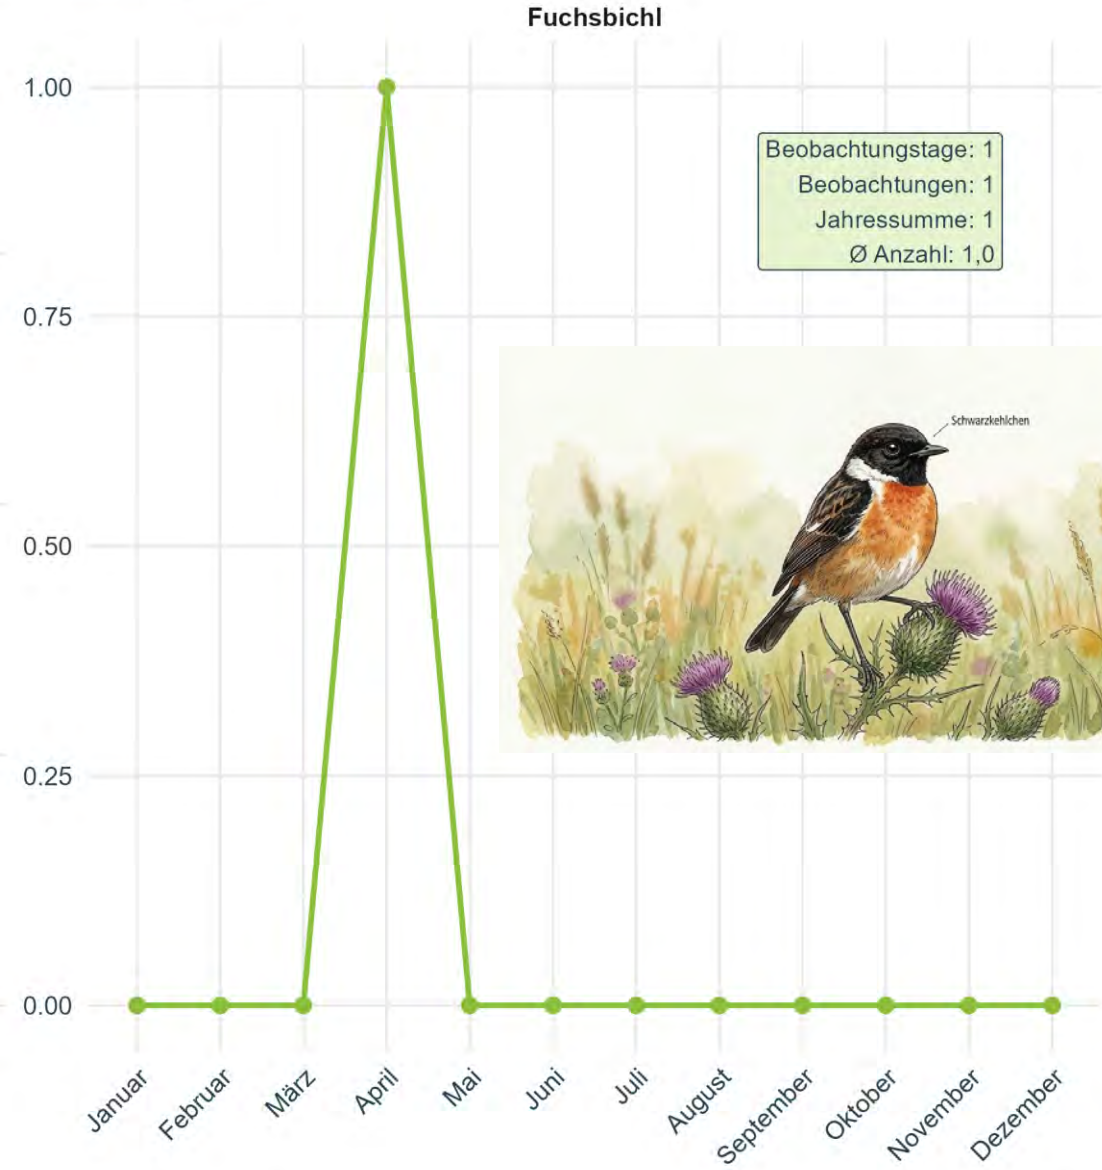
Fuchsbichl

1.00
0.75
0.50
0.25
0.00

Beobachtungstage: 1
Beobachtungen: 1
Jahressumme: 1
Ø Anzahl: 1,0

Schwarzkehlchen

Januar
Februar
März
April
Mai
Juni
Juli
August
September
Oktober
November
Dezember